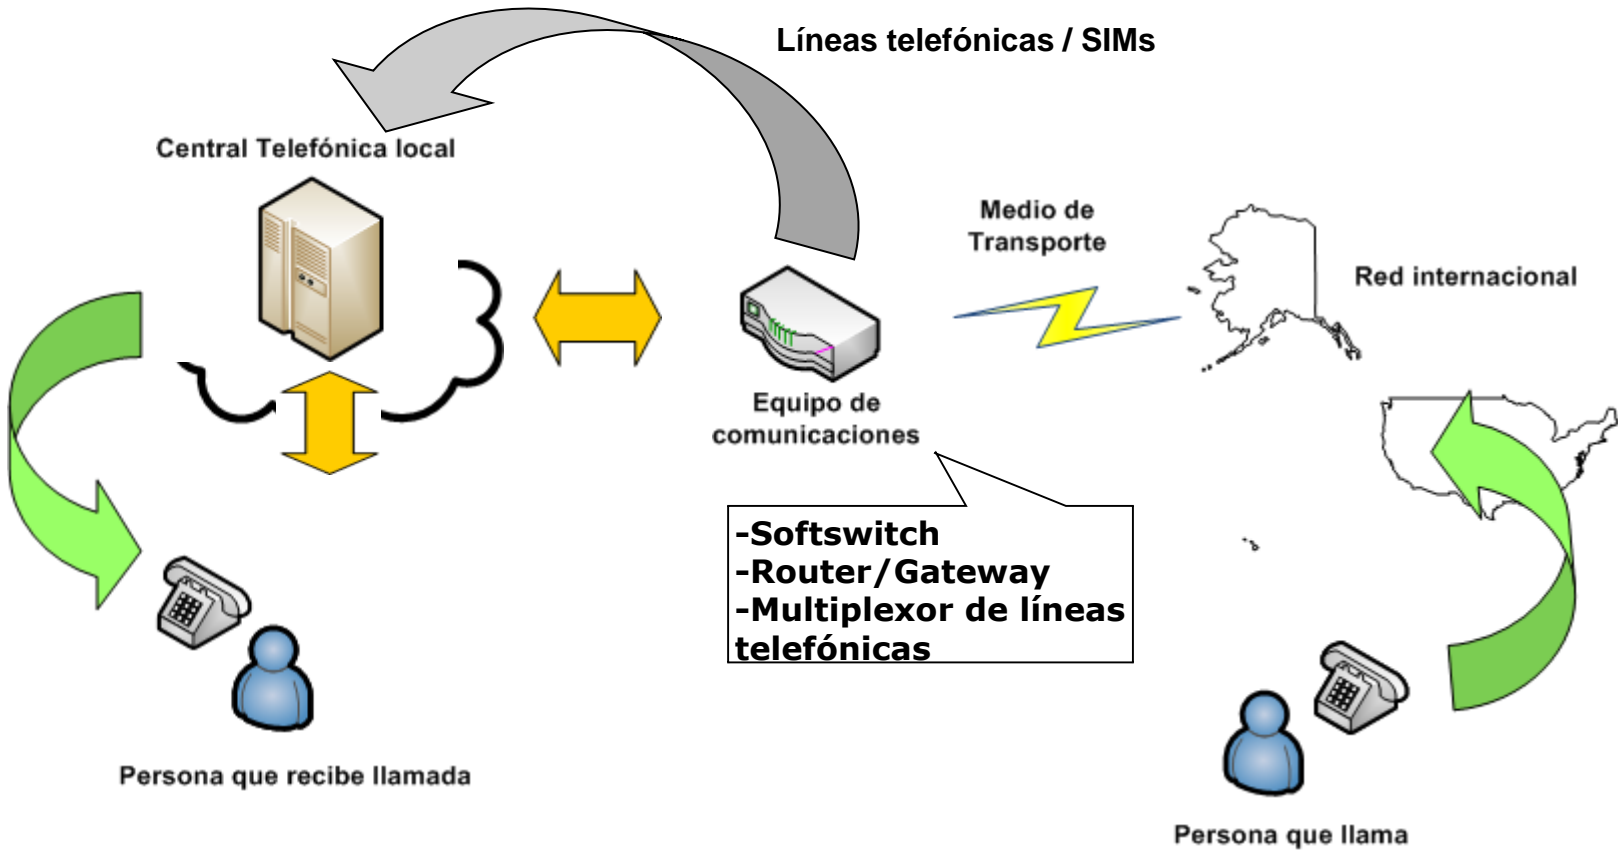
Líneas telefónicas / SIMs

Central Telefónica local

Medio de Transporte

Red internacional

Equipo de comunicaciones

-Softswitch
-Router/Gateway
-Multiplexor de líneas telefónicas

Persona que recibe llamada

Persona que llama